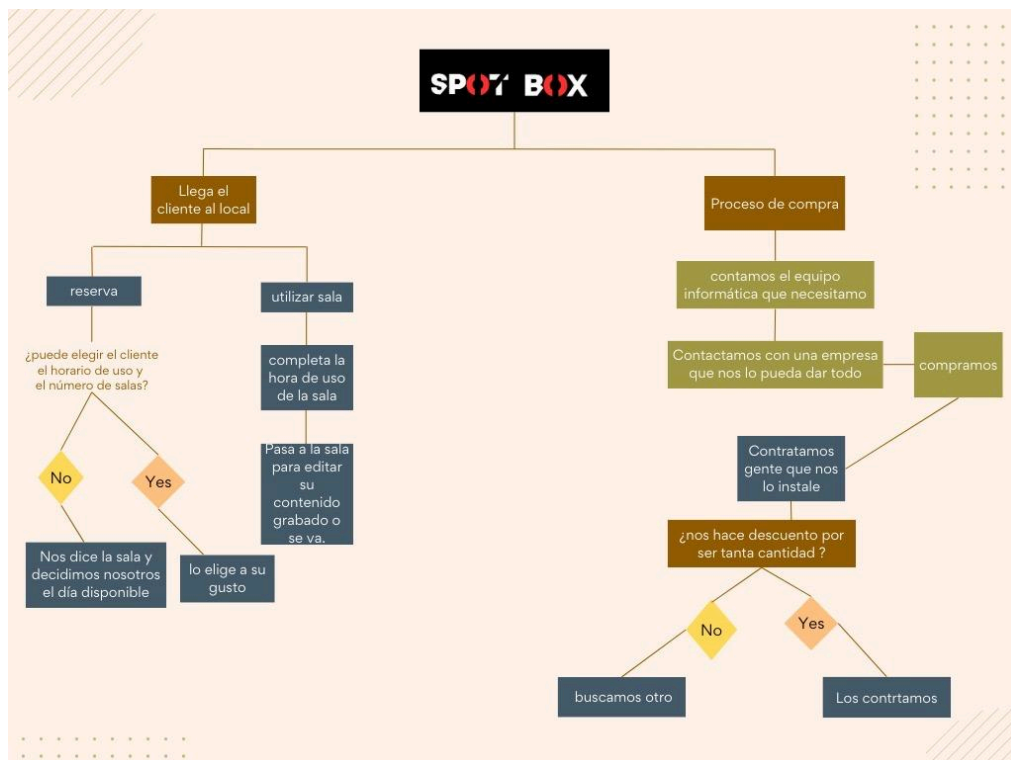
SPOT BOX

Llega el cliente al local

reserva

¿puede elegir el cliente el horario de uso y el número de salas?

No

Yes

Nos dice la sala y decidimos nosotros el día disponible

lo elige a su gusto

utilizar sala

completa la hora de uso de la sala

Pasa a la sala para editar su contenido grabado o se va.

Proceso de compra

contamos el equipo informática que necesitamo

Contactamos con una empresa que nos lo pueda dar todo

compramos

Contratamos gente que nos lo instale

¿nos hace descuento por ser tanta cantidad ?

No

Yes

buscamos otro

Los contrtamos